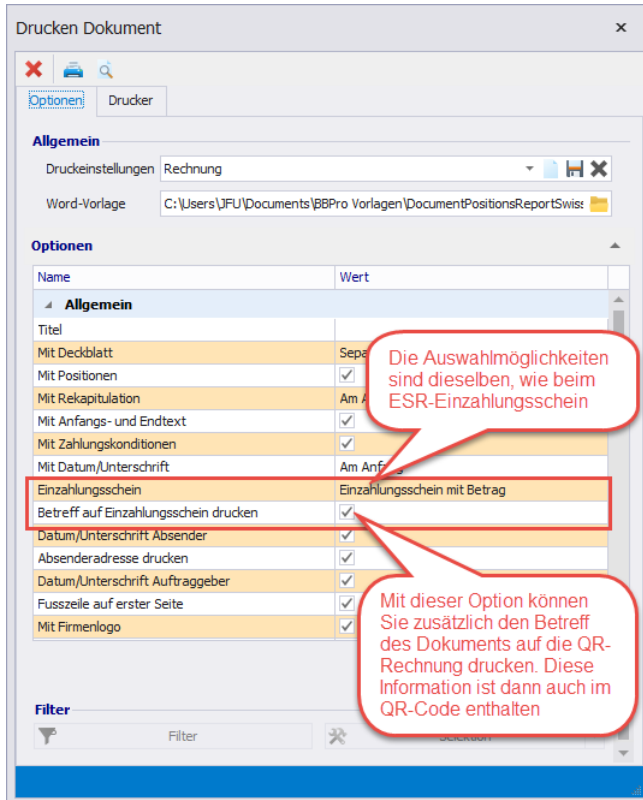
Drucken Dokument

Optionen | Drucker

Allgemein

Druckeinstellungen: Rechnung

Word-Vorlage: C:\Users\JFU\Documents\BBPro Vorlagen\DocumentPositionsReportSwis

Optionen

| Name | Wert |
|---|---|
| Allgemein | |
| Titel | |
| Mit Deckblatt | Sepa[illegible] |
| Mit Positionen | ✓ |
| Mit Rekapitulation | Am A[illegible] |
| Mit Anfangs- und Endtext | ✓ |
| Mit Zahlungskonditionen | ✓ |
| Mit Datum/Unterschrift | Am Anf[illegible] |
| Einzahlungsschein | Einzahlungsschein mit Betrag |
| Betreff auf Einzahlungsschein drucken | ✓ |
| Datum/Unterschrift Absender | ✓ |
| Absenderadresse drucken | ✓ |
| Datum/Unterschrift Auftraggeber | ✓ |
| Fusszeile auf erster Seite | ✓ |
| Mit Firmenlogo | ✓ |

Die Auswahlmöglichkeiten sind dieselben, wie beim ESR-Einzahlungsschein

Mit dieser Option können Sie zusätzlich den Betreff des Dokuments auf die QR-Rechnung drucken. Diese Information ist dann auch im QR-Code enthalten

Filter

Filter

Selektion